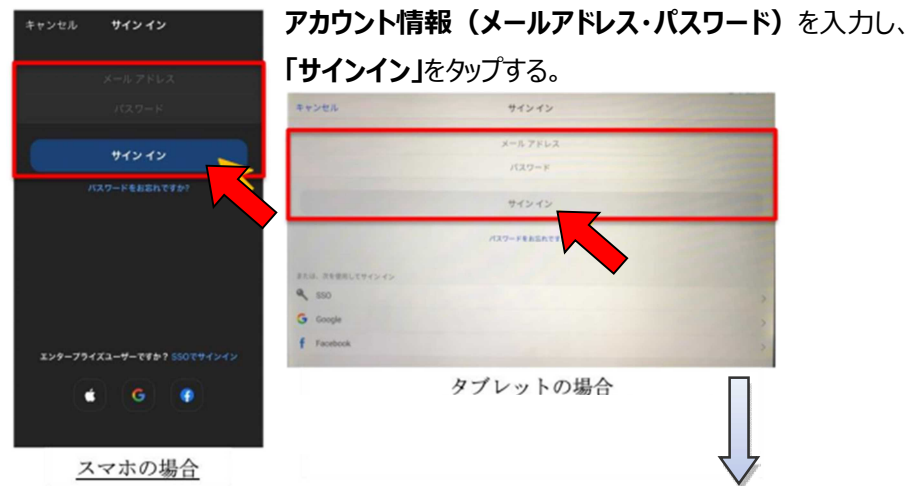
キャンセル　サインイン

メールアドレス

パスワード

サインイン

パスワードをお忘れですか?

エンタープライズユーザーですか? SSOでサインイン

スマホの場合

**アカウント情報（メールアドレス・パスワード）**を入力し、**「サインイン」**をタップする。

キャンセル　サインイン

メールアドレス

パスワード

サインイン

パスワードをお忘れですか

または、次を使用してサインイン

SSO

Google

Facebook

タブレットの場合